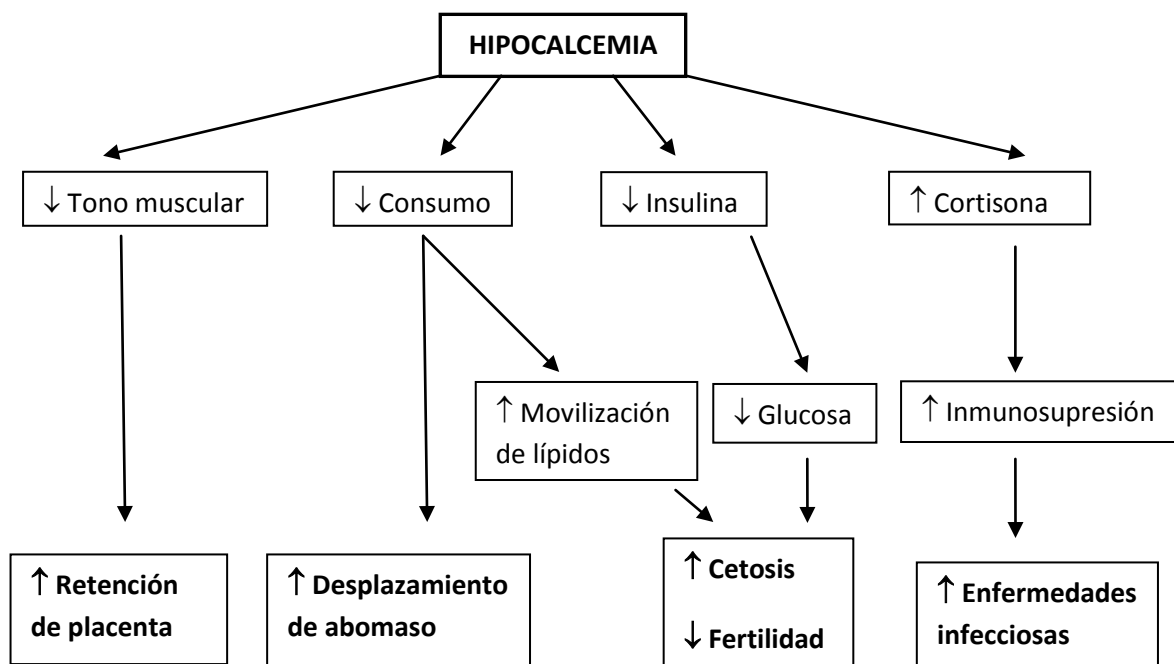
HIPOCALCEMIA

↓ Tono muscular

↓ Consumo

↓ Insulina

↑ Cortisona

↑ Movilización de lípidos

↓ Glucosa

↑ Inmunosupresión

↑ Retención de placenta

↑ Desplazamiento de abomaso

↑ Cetosis

↓ Fertilidad

↑ Enfermedades infecciosas